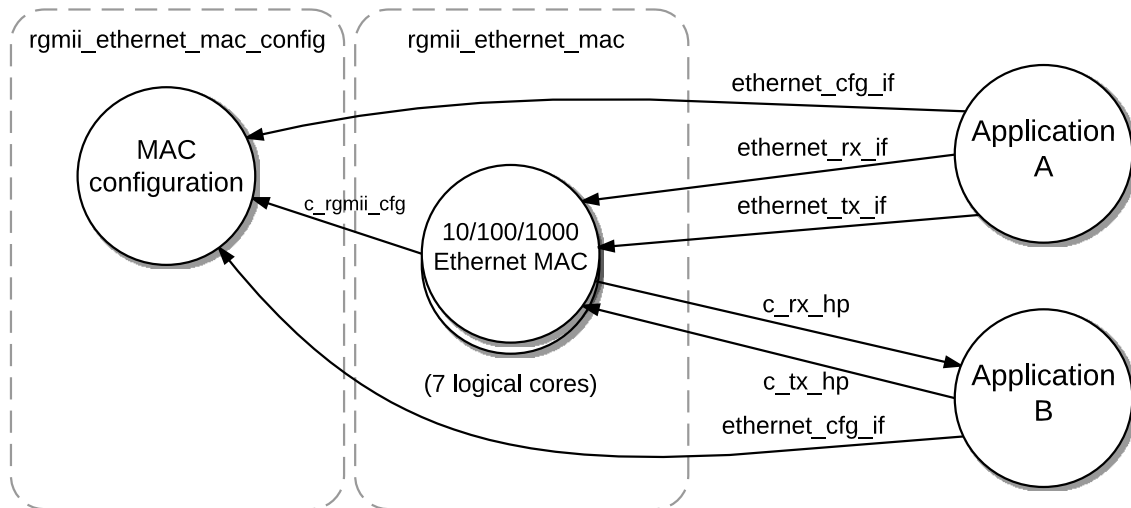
rgmii_ethernet_mac_config

rgmii_ethernet_mac

MAC configuration

c_rgmii_cfg

10/100/1000 Ethernet MAC

(7 logical cores)

ethernet_cfg_if

ethernet_rx_if

ethernet_tx_if

Application A

c_rx_hp

c_tx_hp

ethernet_cfg_if

Application B